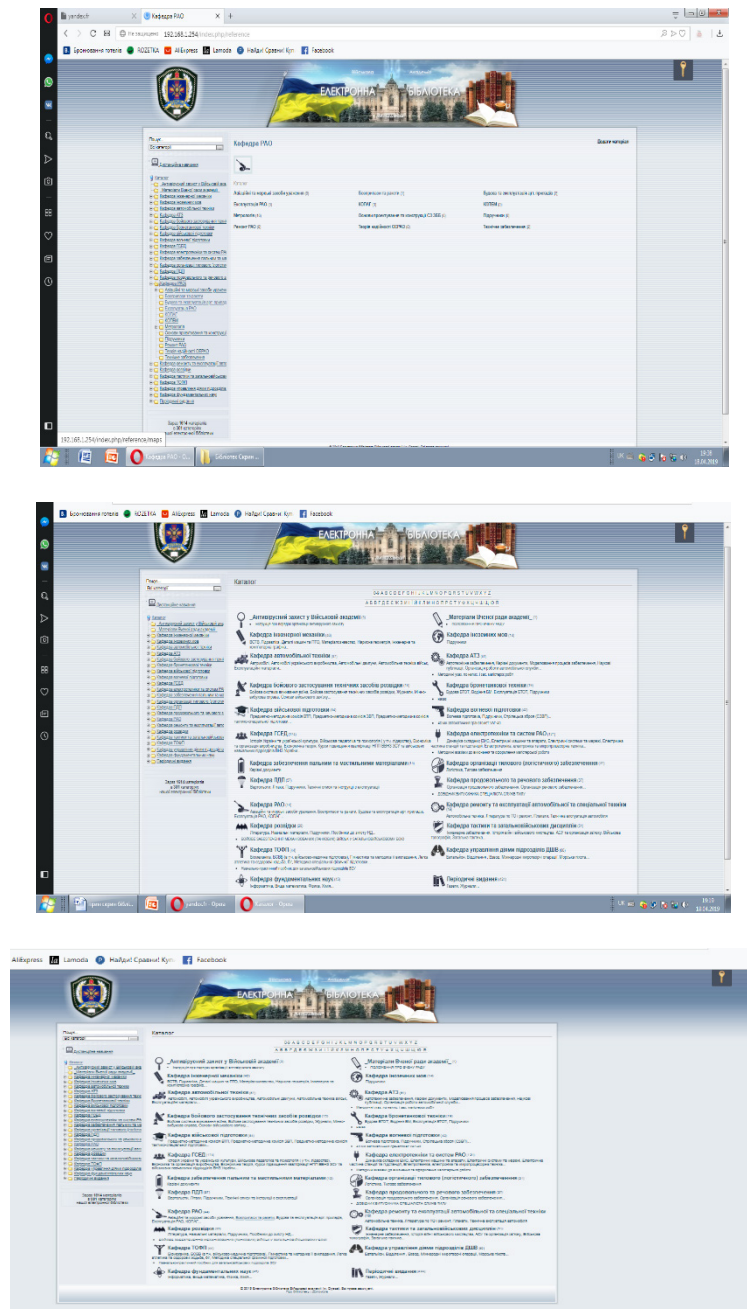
yandex.fr | Кафедра РАО | +

Не защищено | 192.168.1.254/index.php/reference

Бронювання готелів | ROZETKA | AliExpress | Lamoda | Найди! Сравни! Куп | Facebook

ЕЛЕКТРОННА БІБЛІОТЕКА

Пошук

Кафедра РАО

Каталог

Автоматизовані засоби управління | Бойові пускові установки | Будова та експлуатація зенітних ракет
Експлуатація РАО | КСРЗ | АЗРК
Метрологія | Основи проектування та конструкції ЗРК | Підручники
Ремонт РАО | Теорія надійності ОЗРКО | Технічне забезпечення

192.168.1.254/index.php/reference/maps

Кафедра РАО - ... | Бібліотека Сервіс ...

19:38
18.04.2019

Бронювання готелів | ROZETKA | AliExpress | Lamoda | Найди! Сравни! Куп | Facebook

ЕЛЕКТРОННА БІБЛІОТЕКА

Каталог

"Антикорупційний захист у Військовій академії"
"Матеріали Вченої ради академії"
Кафедра інженерної механіки
Кафедра іноземних мов
Кафедра автомобільної техніки
Кафедра АТЗ
Кафедра бойового застосування технічних засобів розвідки
Кафедра бронетанкової техніки
Кафедра військової підготовки
Кафедра загальної підготовки
Кафедра ГСВД
Кафедра електротехніки та систем РАО
Кафедра забезпечення пальним та мастильними матеріалами
Кафедра організації тилового (логістичного) забезпечення
Кафедра ПДП
Кафедра продовольчого та речового забезпечення
Кафедра РАО
Кафедра ремонту та експлуатації автомобільної та спеціальної техніки
Кафедра розвідки
Кафедра тактики та загальновійськових дисциплін
Кафедра ТОФП
Кафедра управління діями підрозділів ДШВ
Кафедра фундаментальних наук
Періодичні видання

Кафедра РАО | yandex.fr - Opera | Каталог - Opera

19:39
18.04.2019

AliExpress | Lamoda | Найди! Сравни! Куп | Facebook

ЕЛЕКТРОННА БІБЛІОТЕКА

Каталог